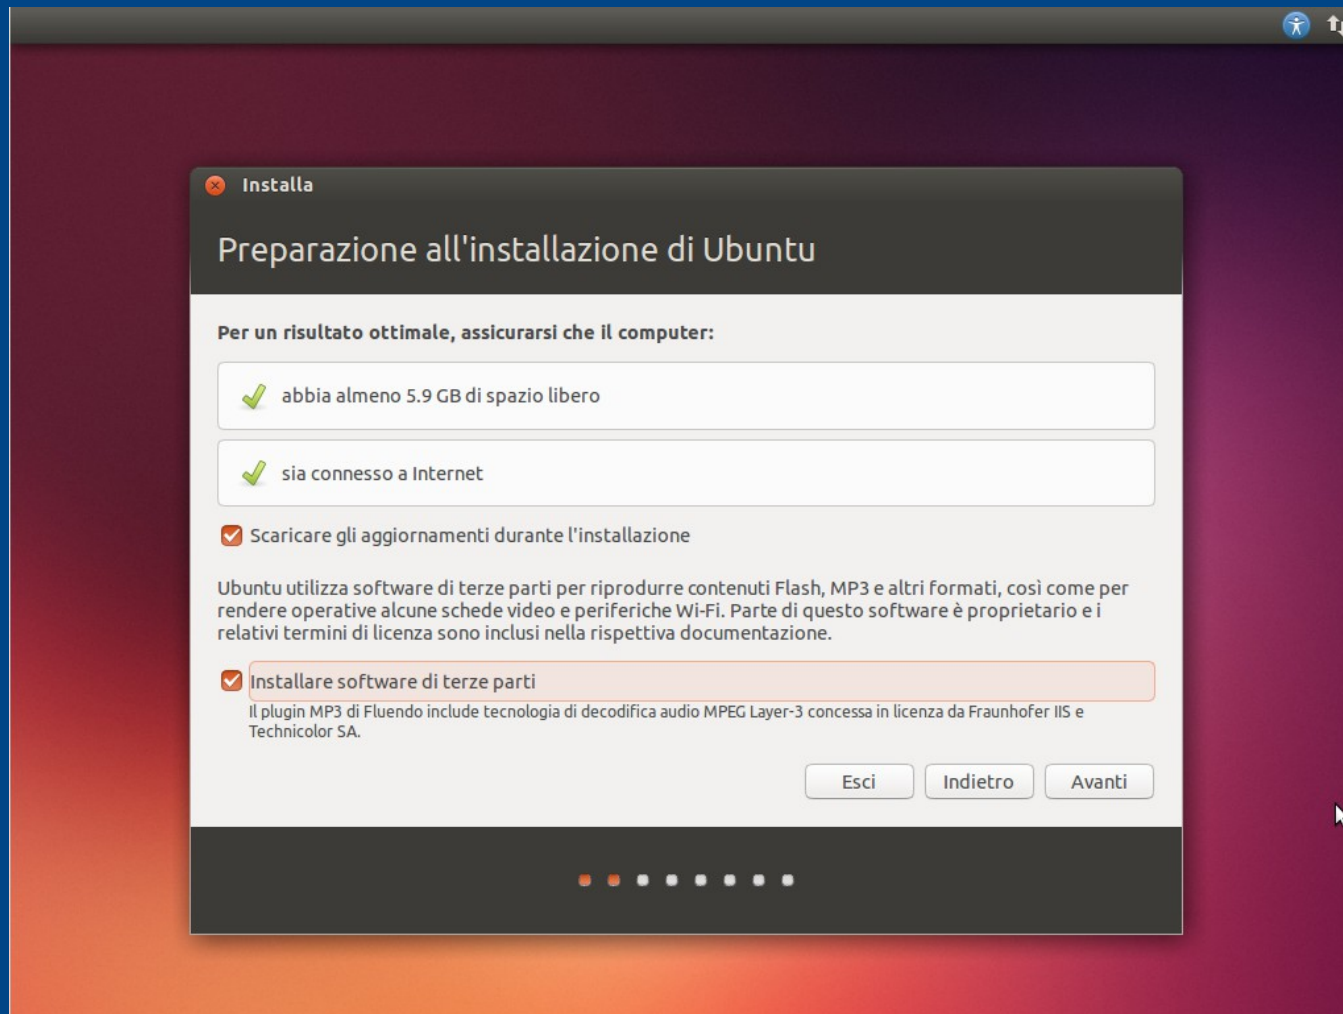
Installa

Preparazione all'installazione di Ubuntu

Per un risultato ottimale, assicurarsi che il computer:

abbia almeno 5.9 GB di spazio libero

sia connesso a Internet

Scaricare gli aggiornamenti durante l'installazione

Ubuntu utilizza software di terze parti per riprodurre contenuti Flash, MP3 e altri formati, così come per rendere operative alcune schede video e periferiche Wi-Fi. Parte di questo software è proprietario e i relativi termini di licenza sono inclusi nella rispettiva documentazione.

Installare software di terze parti

Il plugin MP3 di Fluendo include tecnologia di decodifica audio MPEG Layer-3 concessa in licenza da Fraunhofer IIS e Technicolor SA.

Esci

Indietro

Avanti